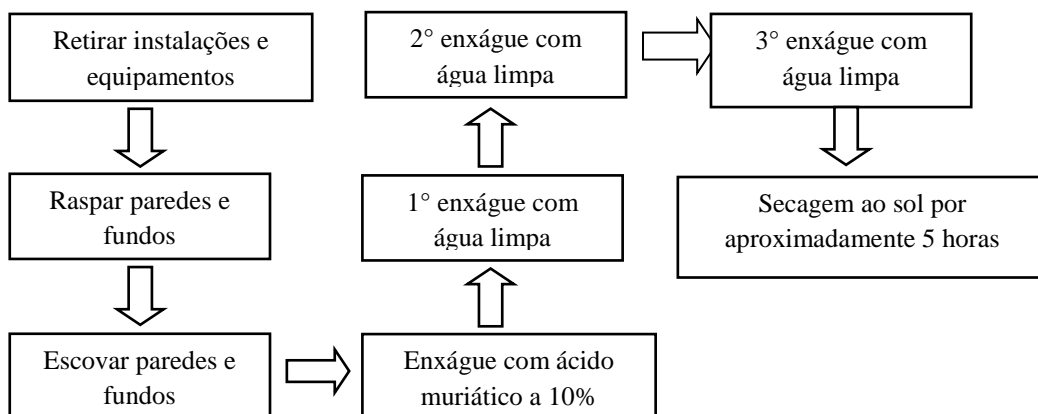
Retirar instalações e equipamentos

Raspar paredes e fundos

Escovar paredes e fundos

Enxágue com ácido muriático a 10%

1° enxágue com água limpa

2° enxágue com água limpa

3° enxágue com água limpa

Secagem ao sol por aproximadamente 5 horas